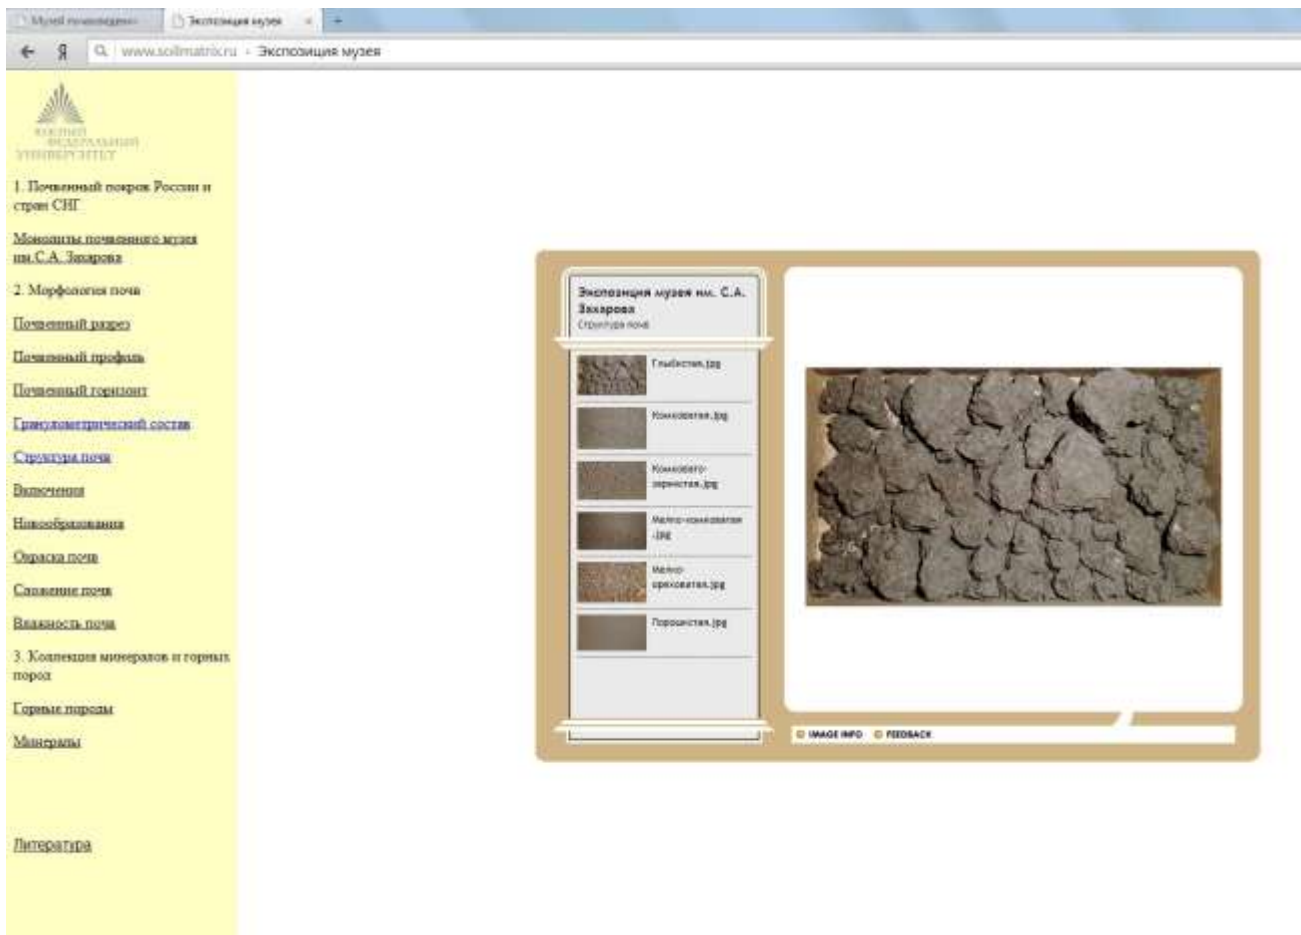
Музей почвоведения | Экспозиция музея

www.soilmatrix.ru › Экспозиция музея

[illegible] ФЕДЕРАЛЬНЫЙ УНИВЕРСИТЕТ

1. Почвенный покров России и стран СНГ

Монолиты почвенного музея им.С.А. Захарова

2. Морфология почв

Почвенный разрез

Почвенный профиль

Почвенный горизонт

Гранулометрический состав

Структура почв

Включения

Новообразования

Окраска почв

Сложение почв

Влажность почв

3. Коллекция минералов и горных пород

Горные породы

Минералы

Литература

Экспозиция музея им. С.А. Захарова

Структура почв

Глыбистая.jpg

Комковатая.jpg

Комковато-зернистая.jpg

Мелко-комковатая.jpg

Мелко-ореховатая.jpg

Порошистая.jpg

IMAGE INFO FEEDBACK